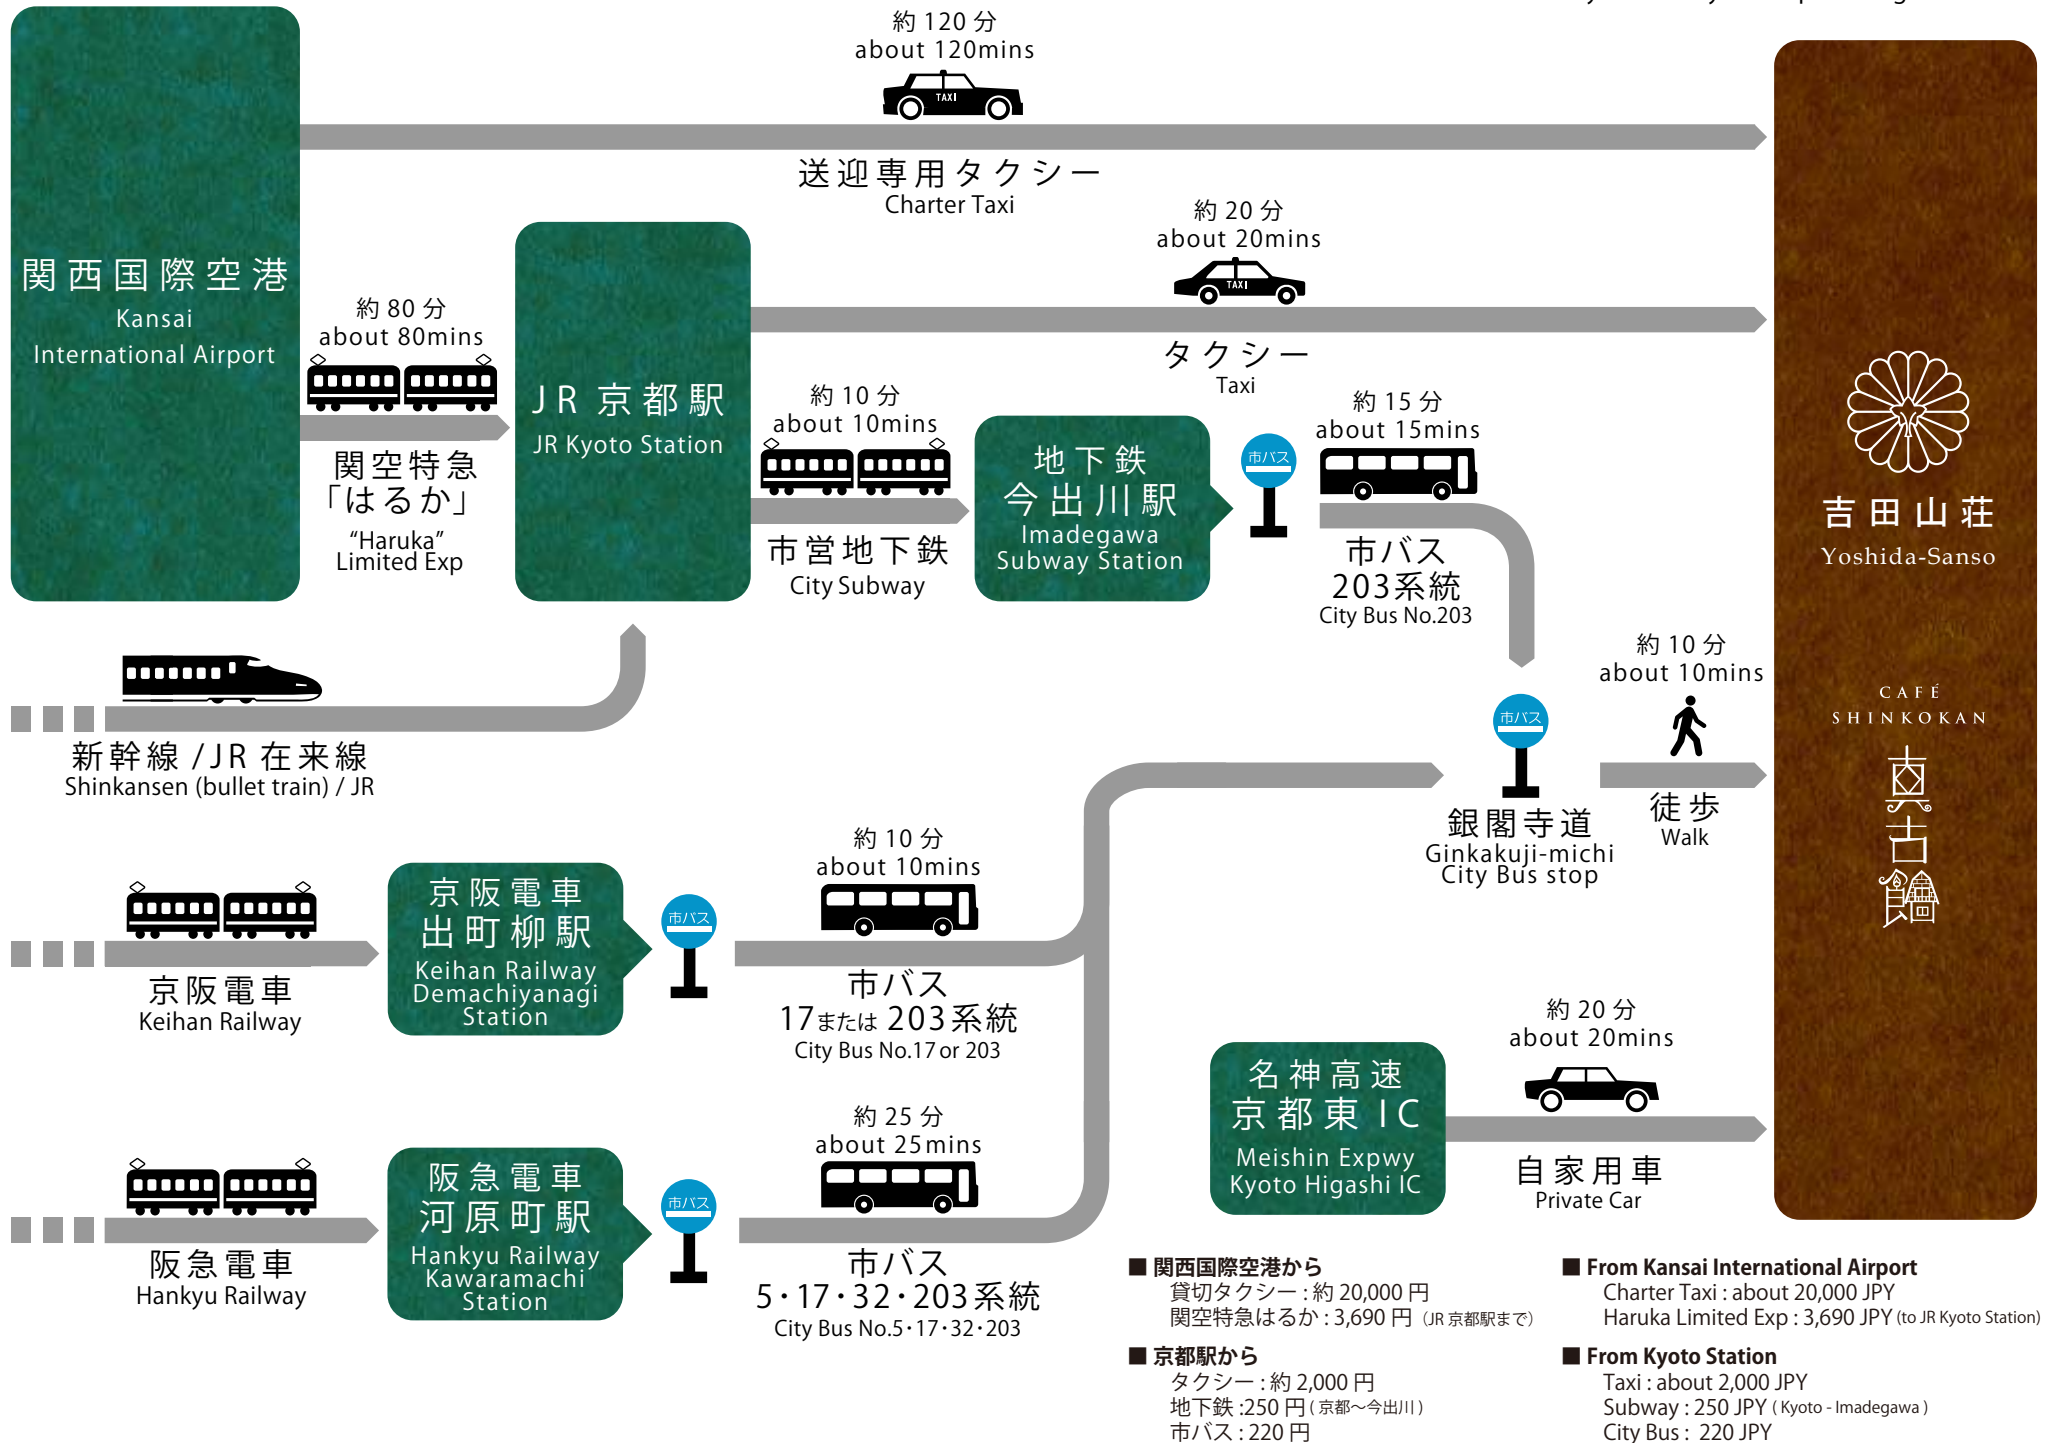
約 120 分
about 120mins
TAXI
送迎専用タクシー
Charter Taxi

関西国際空港
Kansai International Airport

約 80 分
about 80mins
関空特急「はるか」
"Haruka" Limited Exp

JR 京都駅
JR Kyoto Station

約 20 分
about 20mins
TAXI
タクシー
Taxi

約 10 分
about 10mins
市営地下鉄
City Subway

地下鉄
今出川駅
Imadegawa Subway Station

市バス
約 15 分
about 15mins
市バス
203系統
City Bus No.203

吉田山荘
Yoshida-Sanso

CAFÉ
SHINKOKAN
真古館

新幹線 /JR 在来線
Shinkansen (bullet train) / JR

約 10 分
about 10mins
市バス
徒歩
Walk
銀閣寺道
Ginkakuji-michi City Bus stop

京阪電車
Keihan Railway
京阪電車
出町柳駅
Keihan Railway Demachiyanagi Station
市バス
約 10 分
about 10mins
市バス
17または 203系統
City Bus No.17 or 203

約 20 分
about 20mins
名神高速
京都東 IC
Meishin Expwy Kyoto Higashi IC
自家用車
Private Car

阪急電車
Hankyu Railway
阪急電車
河原町駅
Hankyu Railway Kawaramachi Station
市バス
約 25 分
about 25mins
市バス
5・17・32・203系統
City Bus No.5・17・32・203

■ 関西国際空港から
貸切タクシー : 約 20,000 円
関空特急はるか : 3,690 円 (JR 京都駅まで)

■ 京都駅から
タクシー : 約 2,000 円
地下鉄 :250 円 ( 京都〜今出川 )
市バス : 220 円

■ From Kansai International Airport
Charter Taxi : about 20,000 JPY
Haruka Limited Exp : 3,690 JPY (to JR Kyoto Station)

■ From Kyoto Station
Taxi : about 2,000 JPY
Subway : 250 JPY ( Kyoto - Imadegawa )
City Bus : 220 JPY